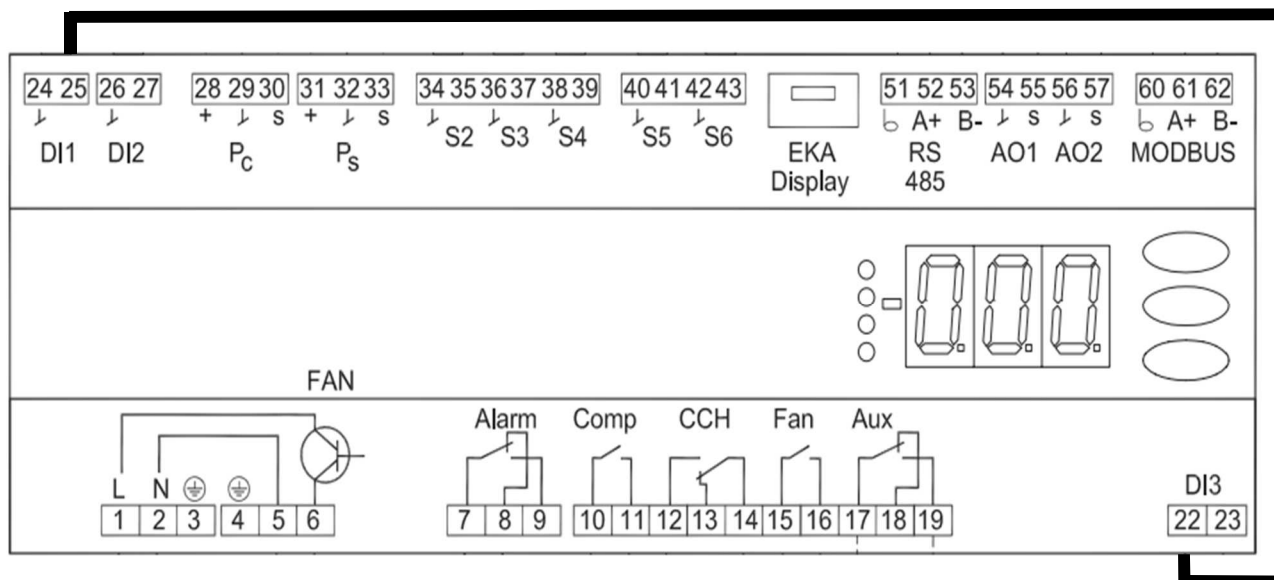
24 25 26 27 28 29 30 31 32 33 34 35 36 37 38 39 40 41 42 43 51 52 53 54 55 56 57 60 61 62

DI1 DI2

+ S + S

$P_c$ $P_s$

S2 S3 S4 S5 S6

EKA Display

A+ B- S S A+ B-

RS 485 AO1 AO2 MODBUS

FAN

Alarm Comp CCH Fan Aux

L N

1 2 3 4 5 6 7 8 9 10 11 12 13 14 15 16 17 18 19

DI3

22 23